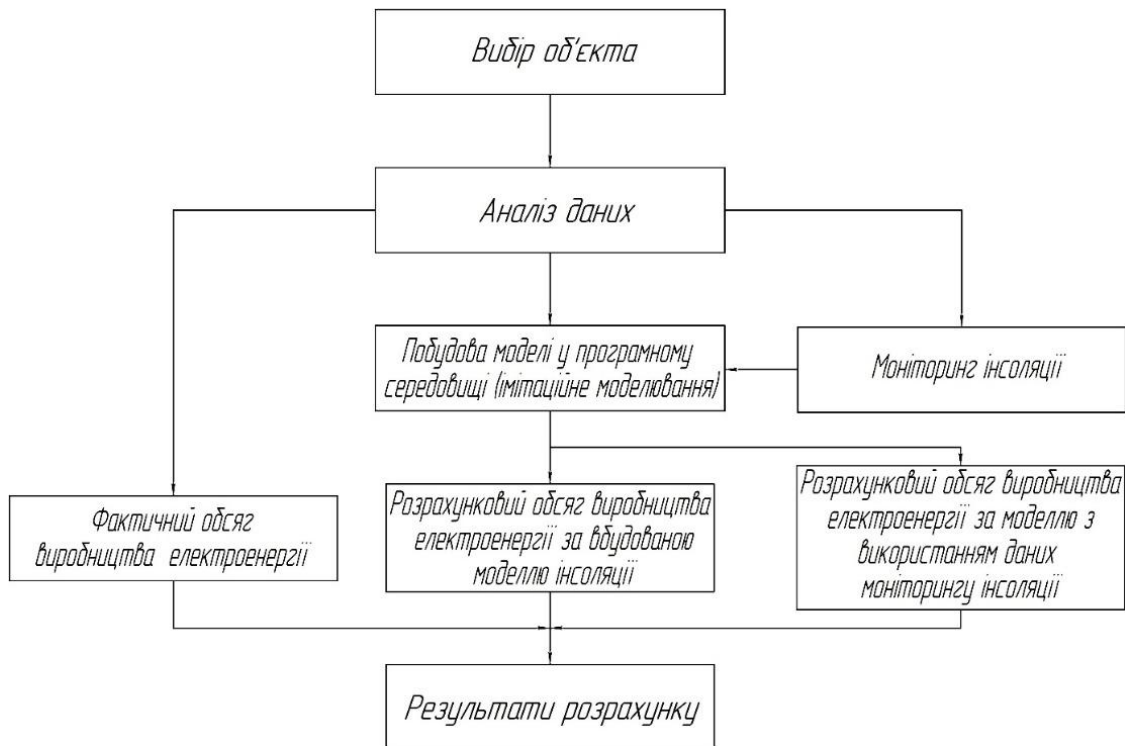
Вибір об'єкта

Аналіз даних

Побудова моделі у програмному середовищі (імітаційне моделювання)

Моніторинг інсоляції

Фактичний обсяг виробництва електроенергії

Розрахунковий обсяг виробництва електроенергії за вбудованою моделлю інсоляції

Розрахунковий обсяг виробництва електроенергії за моделлю з використанням даних моніторингу інсоляції

Результати розрахунку